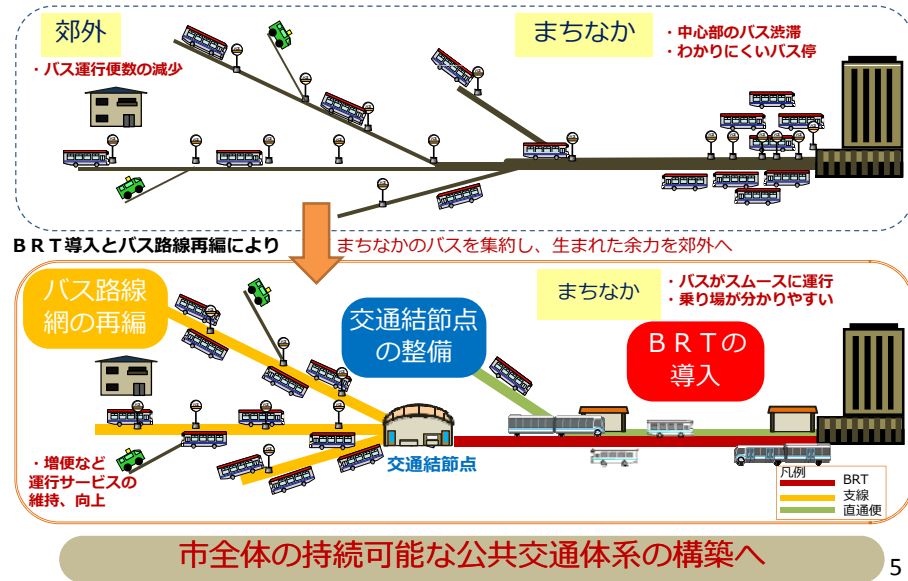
郊外

・バス運行便数の減少

まちなか

・中心部のバス渋滞
・わかりにくいバス停

ＢＲＴ導入とバス路線再編により　まちなかのバスを集約し、生まれた余力を郊外へ

バス路線網の再編

交通結節点の整備

まちなか

・バスがスムースに運行
・乗り場が分かりやすい

ＢＲＴの導入

・増便など運行サービスの維持、向上

交通結節点

凡例
BRT
支線
直通便

市全体の持続可能な公共交通体系の構築へ

5